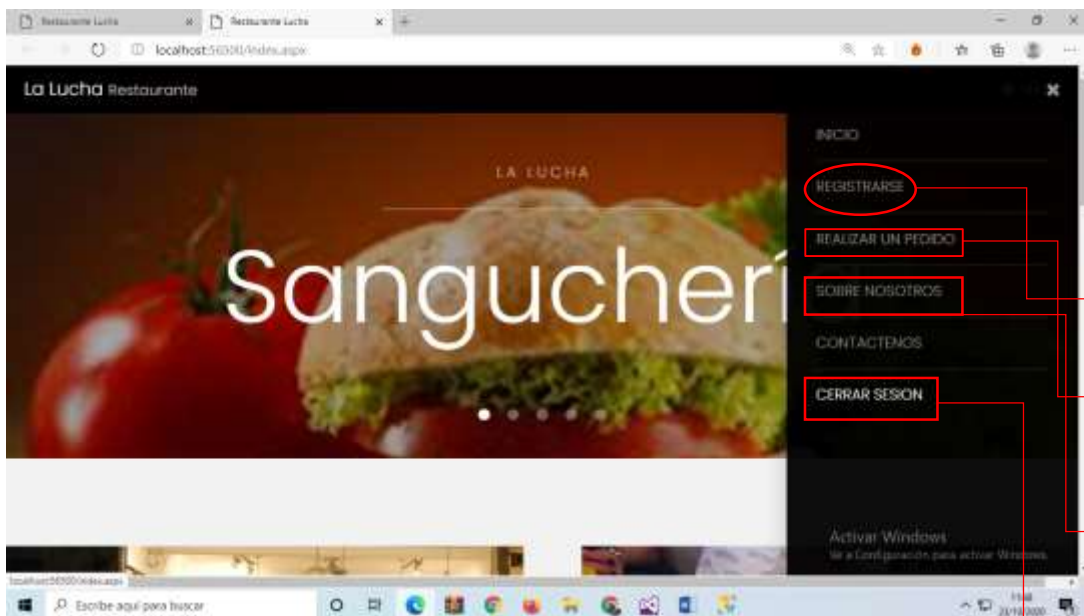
Restaurante Lucha
Restaurante Lucha
localhost:56300/index.aspx
La Lucha Restaurante
LA LUCHA
Sangucherí
INICIO
REGISTRARSE
REALIZAR UN PEDIDO
SOBRE NOSOTROS
CONTACTENOS
CERRAR SESION
Activar Windows
Ve a Configuración para activar Windows.
localhost:56300/index.aspx
Escribe aquí para buscar
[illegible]